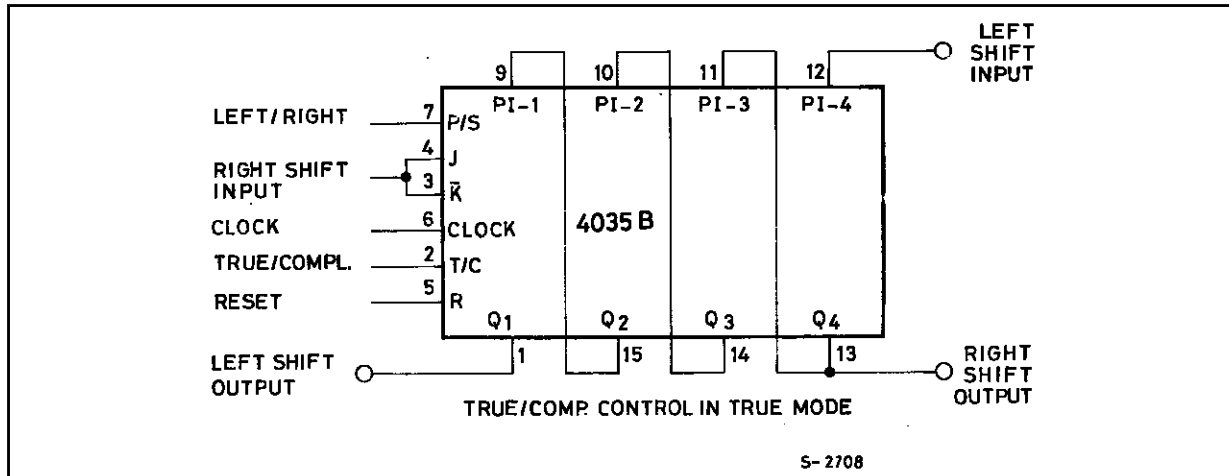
LEFT SHIFT INPUT

9 PI-1
10 PI-2
11 PI-3
12 PI-4

LEFT/RIGHT 7 P/S
RIGHT SHIFT INPUT 4 J 3 $\bar{K}$
CLOCK 6 CLOCK
TRUE/COMPL. 2 T/C
RESET 5 R

4035 B

$Q_1$ $Q_2$ $Q_3$ $Q_4$

LEFT SHIFT OUTPUT 1 15 14 13 RIGHT SHIFT OUTPUT

TRUE/COMP. CONTROL IN TRUE MODE

S-2708